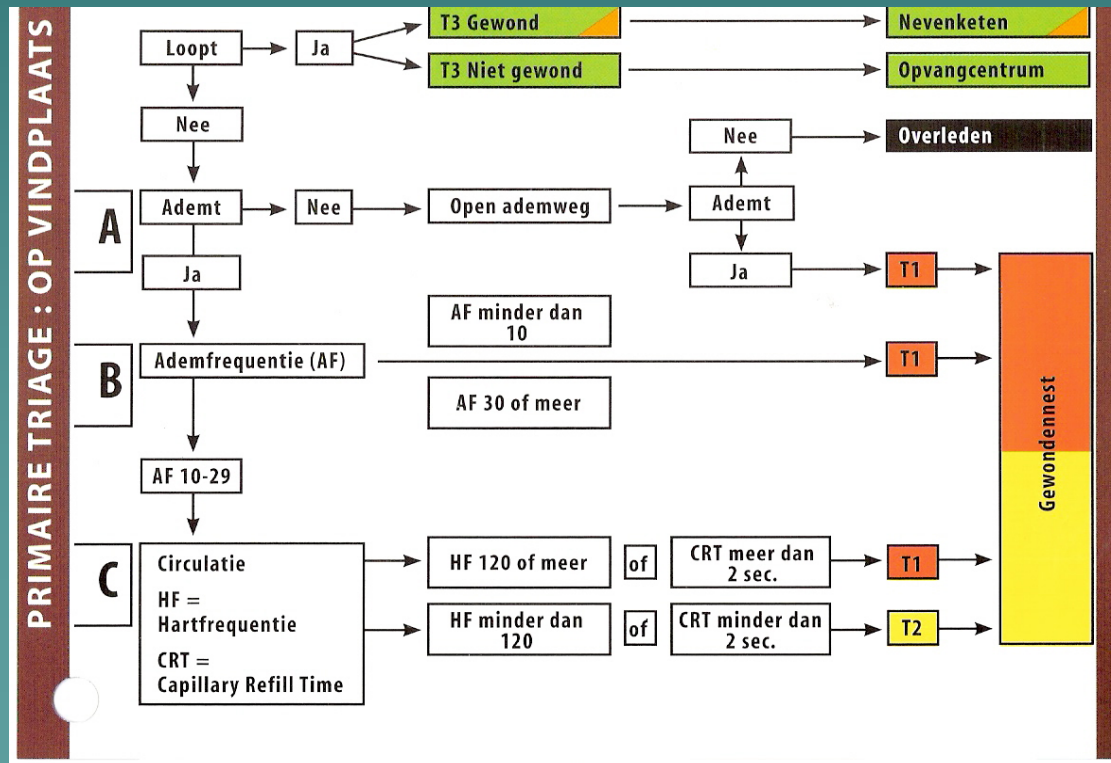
PRIMAIRE TRIAGE : OP VINDPLAATS

Loopt
Ja
T3 Gewond
Nevenketen
T3 Niet gewond
Opvangcentrum
Nee
Nee
Overleden

A
Ademt
Nee
Open ademweg
Ademt
Ja
Ja
T1

AF minder dan 10

B
Ademfrequentie (AF)
T1

AF 30 of meer

AF 10-29

Gewondennest

C
Circulatie
HF = Hartfrequentie
CRT = Capillary Refill Time

HF 120 of meer
of
CRT meer dan 2 sec.
T1

HF minder dan 120
of
CRT minder dan 2 sec.
T2